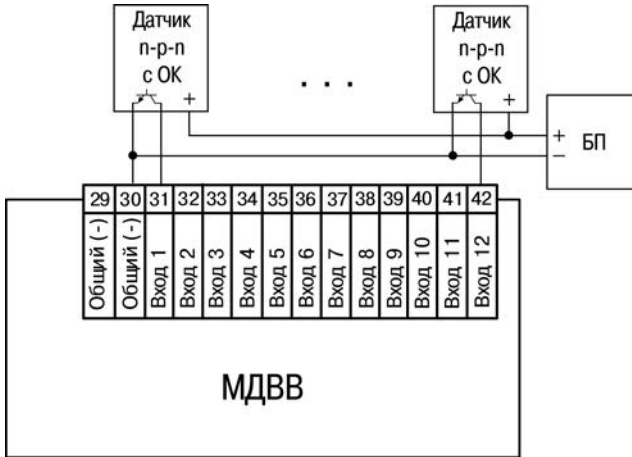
Датчик n-p-n с ОК

+

. . .

Датчик n-p-n с ОК

+

+

−

БП

| 29 | 30 | 31 | 32 | 33 | 34 | 35 | 36 | 37 | 38 | 39 | 40 | 41 | 42 |
|---|---|---|---|---|---|---|---|---|---|---|---|---|---|
| Общий (-) | Общий (-) | Вход 1 | Вход 2 | Вход 3 | Вход 4 | Вход 5 | Вход 6 | Вход 7 | Вход 8 | Вход 9 | Вход 10 | Вход 11 | Вход 12 |

МДВВ